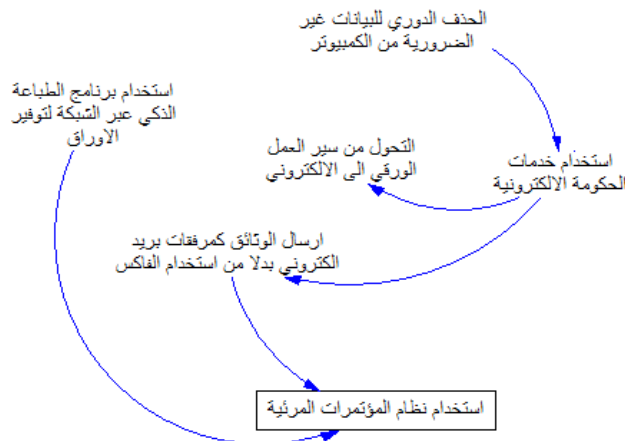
الحذف الدوري للبيانات غير الضرورية من الكمبيوتر

استخدام برنامج الطباعة الذكي عبر الشبكة لتوفير الاوراق

التحول من سير العمل الورقي الى الالكتروني

استخدام خدمات الحكومة الالكترونية

ارسال الوثائق كمرفقات بريد الكتروني بدلا من استخدام الفاكس

استخدام نظام المؤتمرات المرئية